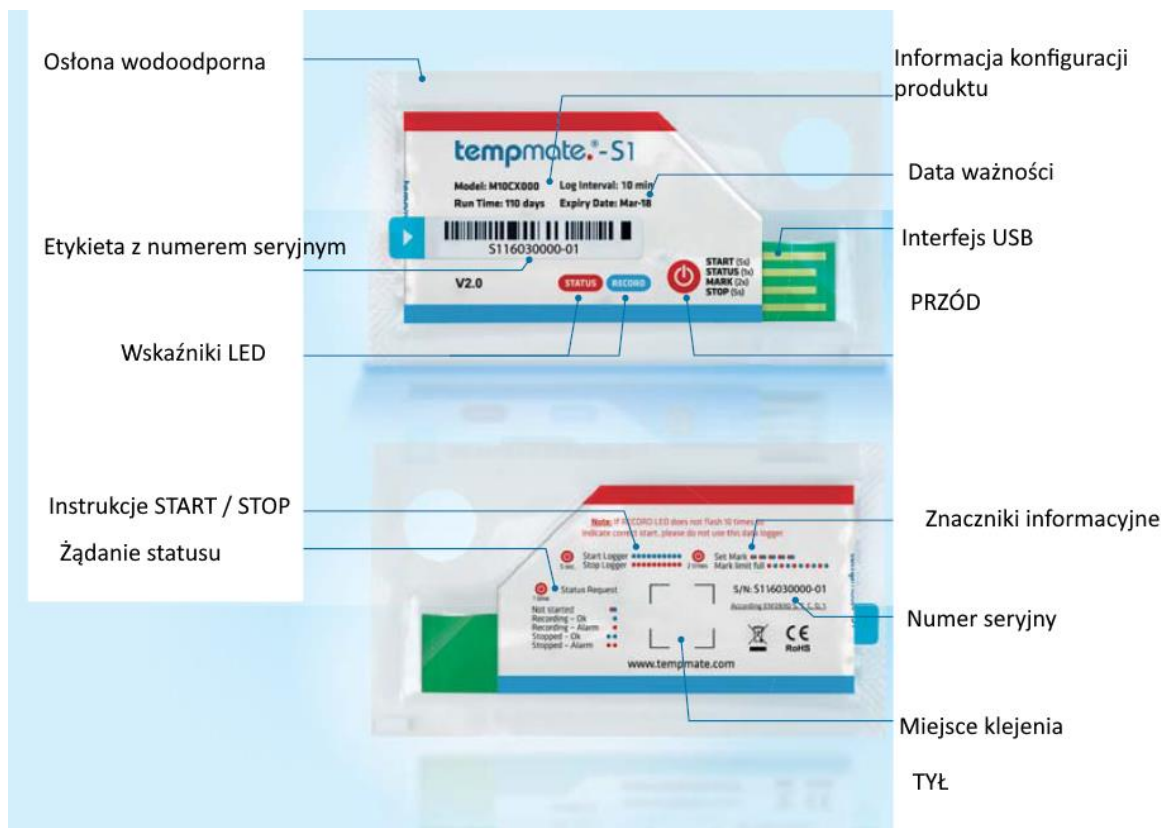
Osłona wodoodporna

Informacja konfiguracji produktu

tempmate.®-S1

Model: M10CX000 Log Interval: 10 min
Run Time: 110 days Expiry Date: Mar-18

Data ważności

S116030000-01

Etykieta z numerem seryjnym

Interfejs USB

V2.0 STATUS RECORD

START (5s)
STATUS (1s)
MARK (2x)
STOP (5s)

PRZÓD

Wskaźniki LED

Instrukcje START / STOP

Znaczniki informacyjne

Żądanie statusu

Note: If RECORD LED does not flash 10 times to indicate correct start, please do not use this data logger

5 sec Start Logger
Stop Logger
2 times Set Mark
Mark limit full

1 time Status Request

Not started
Recording – Ok
Recording – Alarm
Stopped – Ok
Stopped – Alarm

S/N: S116030000-01
According EN12830 S, T, C, 1, 1

CE
RoHS

Numer seryjny

www.tempmate.com

Miejsce klejenia

TYŁ